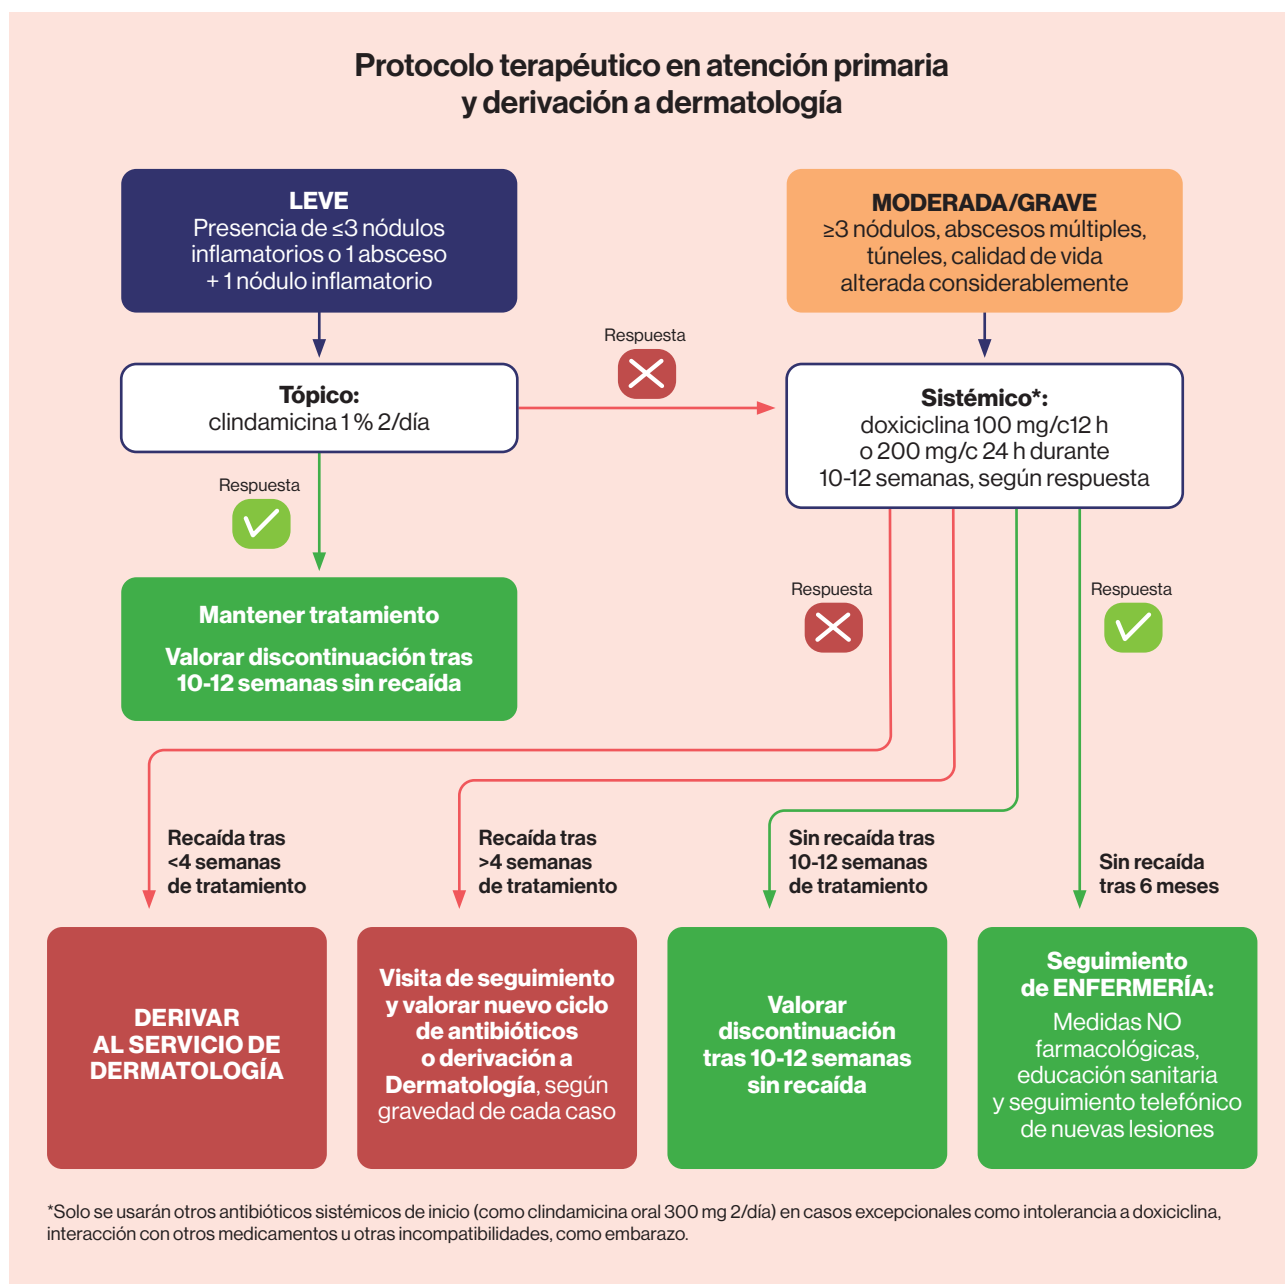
Protocolo terapéutico en atención primaria y derivación a dermatología

LEVE
Presencia de ≤3 nódulos inflamatorios o 1 absceso + 1 nódulo inflamatorio

MODERADA/GRAVE
≥3 nódulos, abscesos múltiples, túneles, calidad de vida alterada considerablemente

Respuesta

Tópico:
clindamicina 1 % 2/día

Sistémico*:
doxiciclina 100 mg/c12 h o 200 mg/c 24 h durante 10-12 semanas, según respuesta

Respuesta

Mantener tratamiento

Valorar discontinuación tras 10-12 semanas sin recaída

Respuesta

Respuesta

Recaída tras <4 semanas de tratamiento

Recaída tras >4 semanas de tratamiento

Sin recaída tras 10-12 semanas de tratamiento

Sin recaída tras 6 meses

DERIVAR AL SERVICIO DE DERMATOLOGÍA

Visita de seguimiento y valorar nuevo ciclo de antibióticos o derivación a Dermatología, según gravedad de cada caso

Valorar discontinuación tras 10-12 semanas sin recaída

Seguimiento de ENFERMERÍA:
Medidas NO farmacológicas, educación sanitaria y seguimiento telefónico de nuevas lesiones

*Solo se usarán otros antibióticos sistémicos de inicio (como clindamicina oral 300 mg 2/día) en casos excepcionales como intolerancia a doxiciclina, interacción con otros medicamentos u otras incompatibilidades, como embarazo.